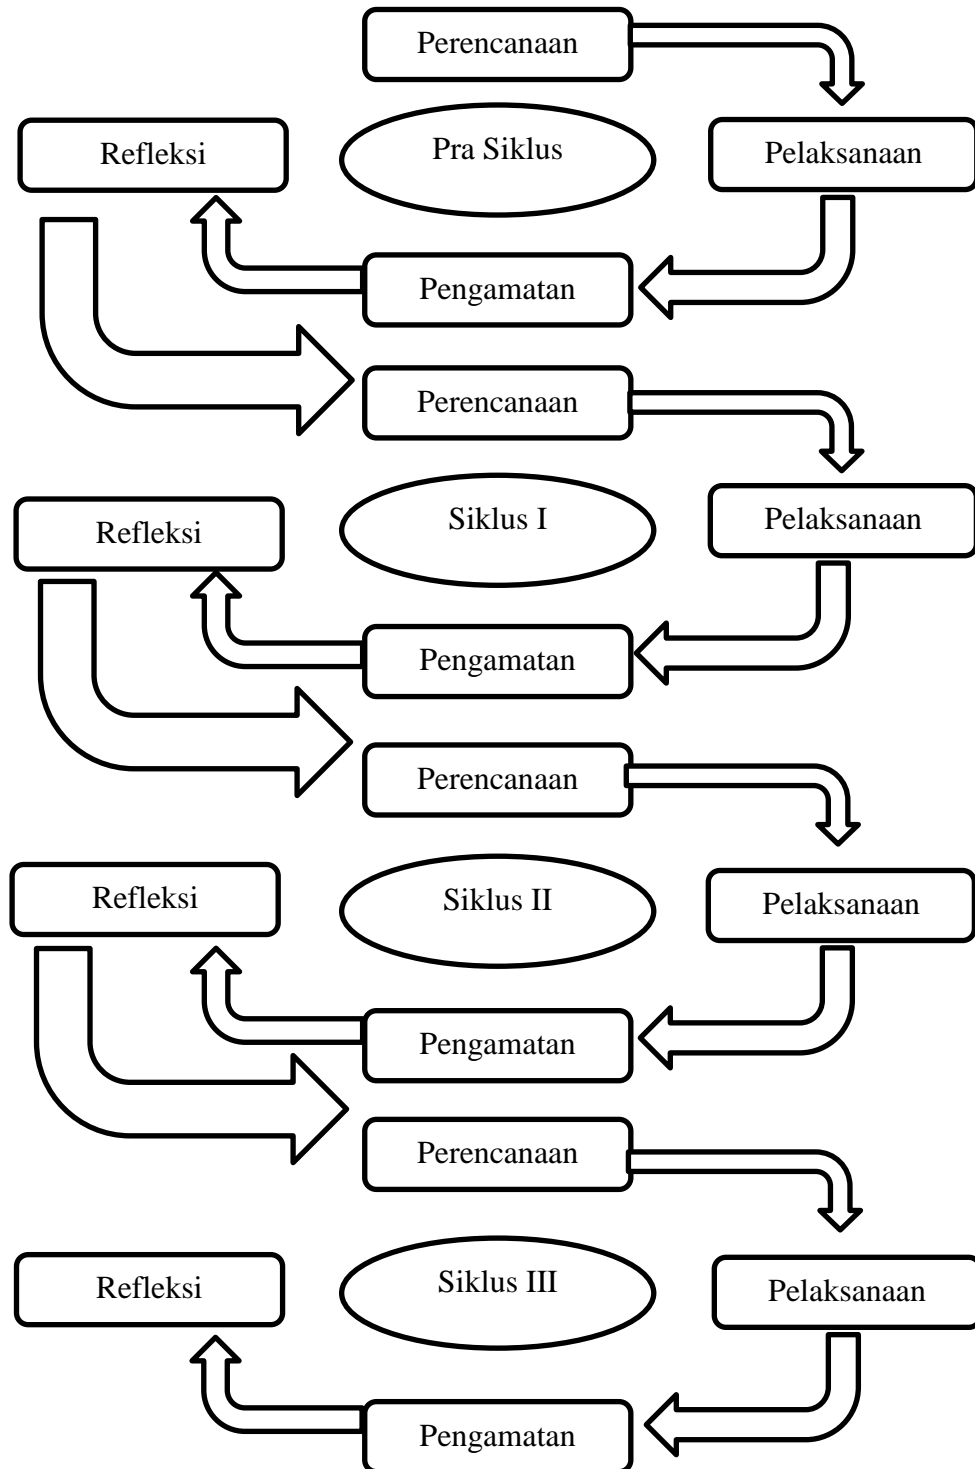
Perencanaan

Refleksi

Pra Siklus

Pelaksanaan

Pengamatan

Perencanaan

Refleksi

Siklus I

Pelaksanaan

Pengamatan

Perencanaan

Refleksi

Siklus II

Pelaksanaan

Pengamatan

Perencanaan

Refleksi

Siklus III

Pelaksanaan

Pengamatan